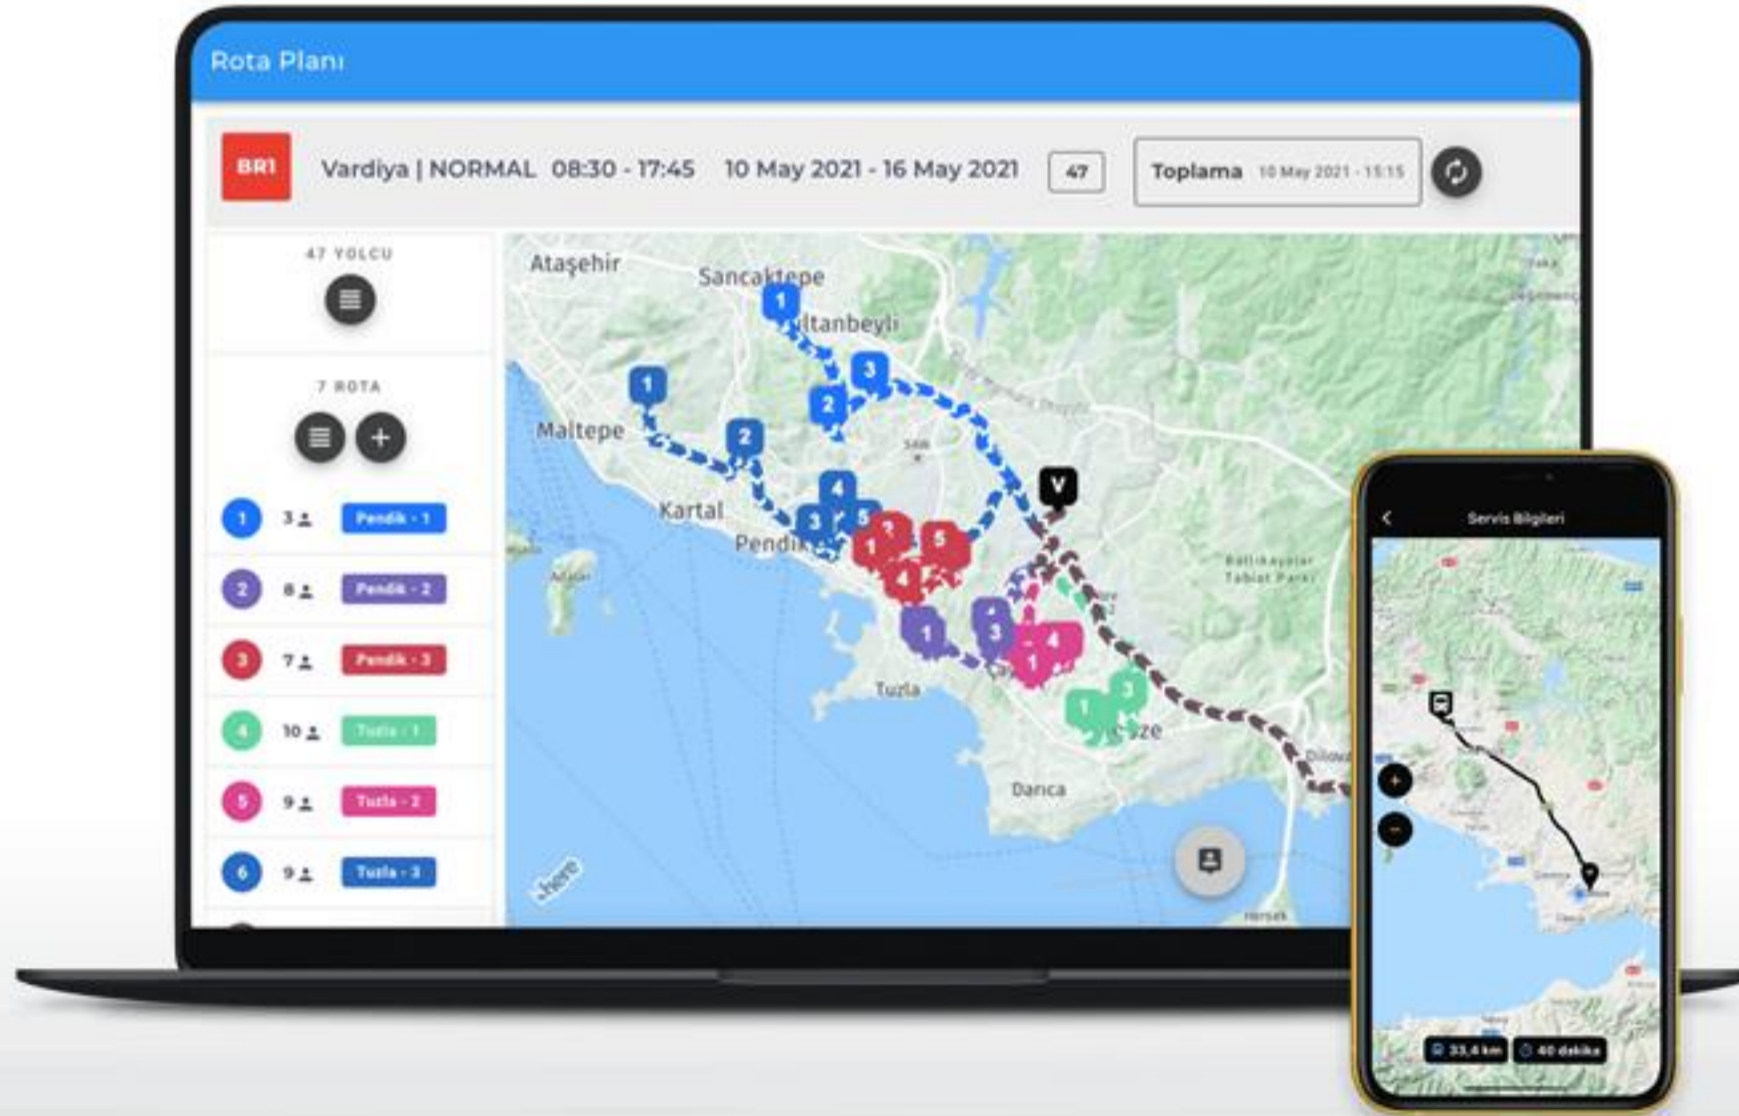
Rota Planı

BR1

Vardiya | NORMAL 08:30 - 17:45 10 May 2021 - 16 May 2021

47

Toplama 10 May 2021 - 15:15

47 YOLCU

7 ROTA

1 3 Pendik - 1

2 8 Pendik - 2

3 7 Pendik - 3

4 10 Tuzla - 1

5 9 Tuzla - 2

6 9 Tuzla - 3

Ataşehir
Sancaktepe
Sultanbeyli
Maltepe
Kartal
Pendik
Tuzla
Gebze
Darıca
Ballıkayalar Tabiat Parkı
Dilovası
V
here

Servis Bilgileri

33,4 km
40 dakika